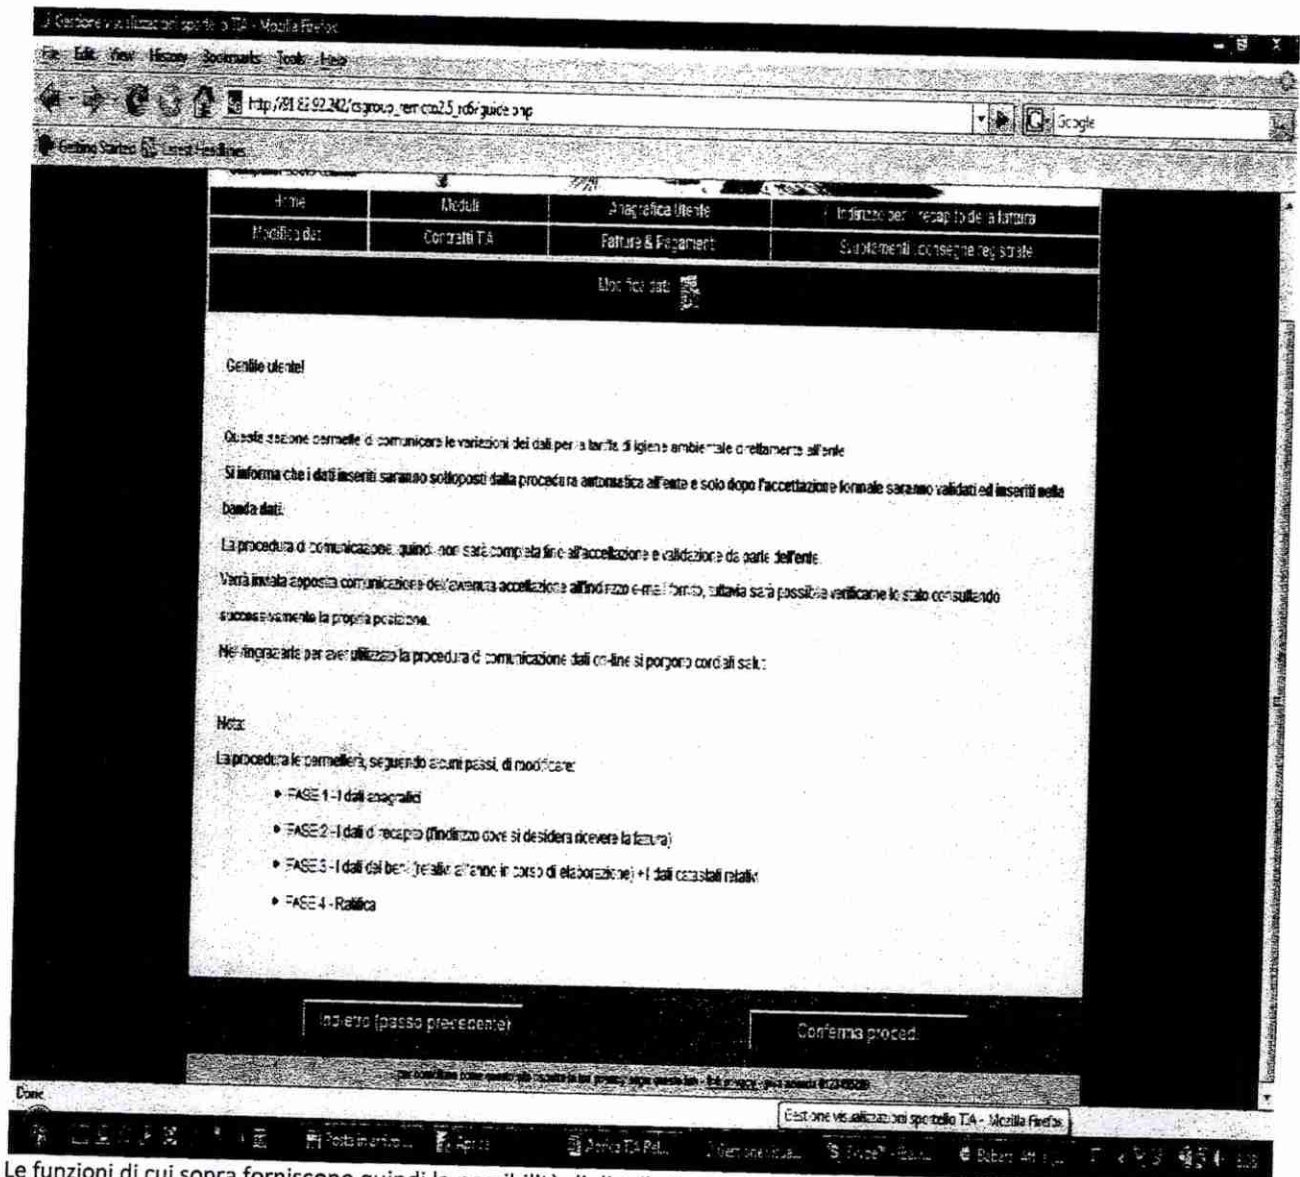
Gestione visualizzazioni sportello TIA - Mozilla Firefox

File Edit View History Bookmarks Tools Help

http://81.82.92.242/csgroup_remcos25_rc6/guide.php

Google

Getting Started Latest Headlines

| Home | Moduli | Anagrafica Utente | Indirizzo per il recapito della fattura |
|---|---|---|---|
| Modifica dati | Contratti TIA | Fatture & Pagamenti | Svuotamenti conferimenti registrate |

Modifica dati

Gentile utente!

Questa sezione permette di comunicare le variazioni dei dati per la tariffa di igiene ambientale direttamente all'ente

Si informa che i dati inseriti saranno sottoposti dalla procedura automatica all'ente e solo dopo l'accettazione formale saranno validati ed inseriti nella banca dati.

La procedura di comunicazione, quindi, non sarà completa fino all'accettazione e validazione da parte dell'ente.

Verrà inviata apposita comunicazione dell'avvenuta accettazione all'indirizzo e-mail fornito, tuttavia sarà possibile verificarne lo stato consultando successivamente la propria posizione.

Nel ringraziarla per aver utilizzato la procedura di comunicazione dati on-line si porgono cordiali saluti

Nota:

La procedura le permetterà, seguendo alcuni passi, di modificare:

• FASE 1 - I dati anagrafici

• FASE 2 - I dati di recapito (l'indirizzo dove si desidera ricevere la fattura)

• FASE 3 - I dati dei beni (relativi all'anno in corso di elaborazione) + I dati catastali relativi

• FASE 4 - Ratifica

Indietro (passo precedente)

Conferma proced.

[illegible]

Done

Gestione visualizzazioni sportello TIA - Mozilla Firefox

Posta in arrivo... Aprica Aprica TIA Rel... Skype™ - Roberto Roberto

Le funzioni di cui sopra forniscono quindi la possibilità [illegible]